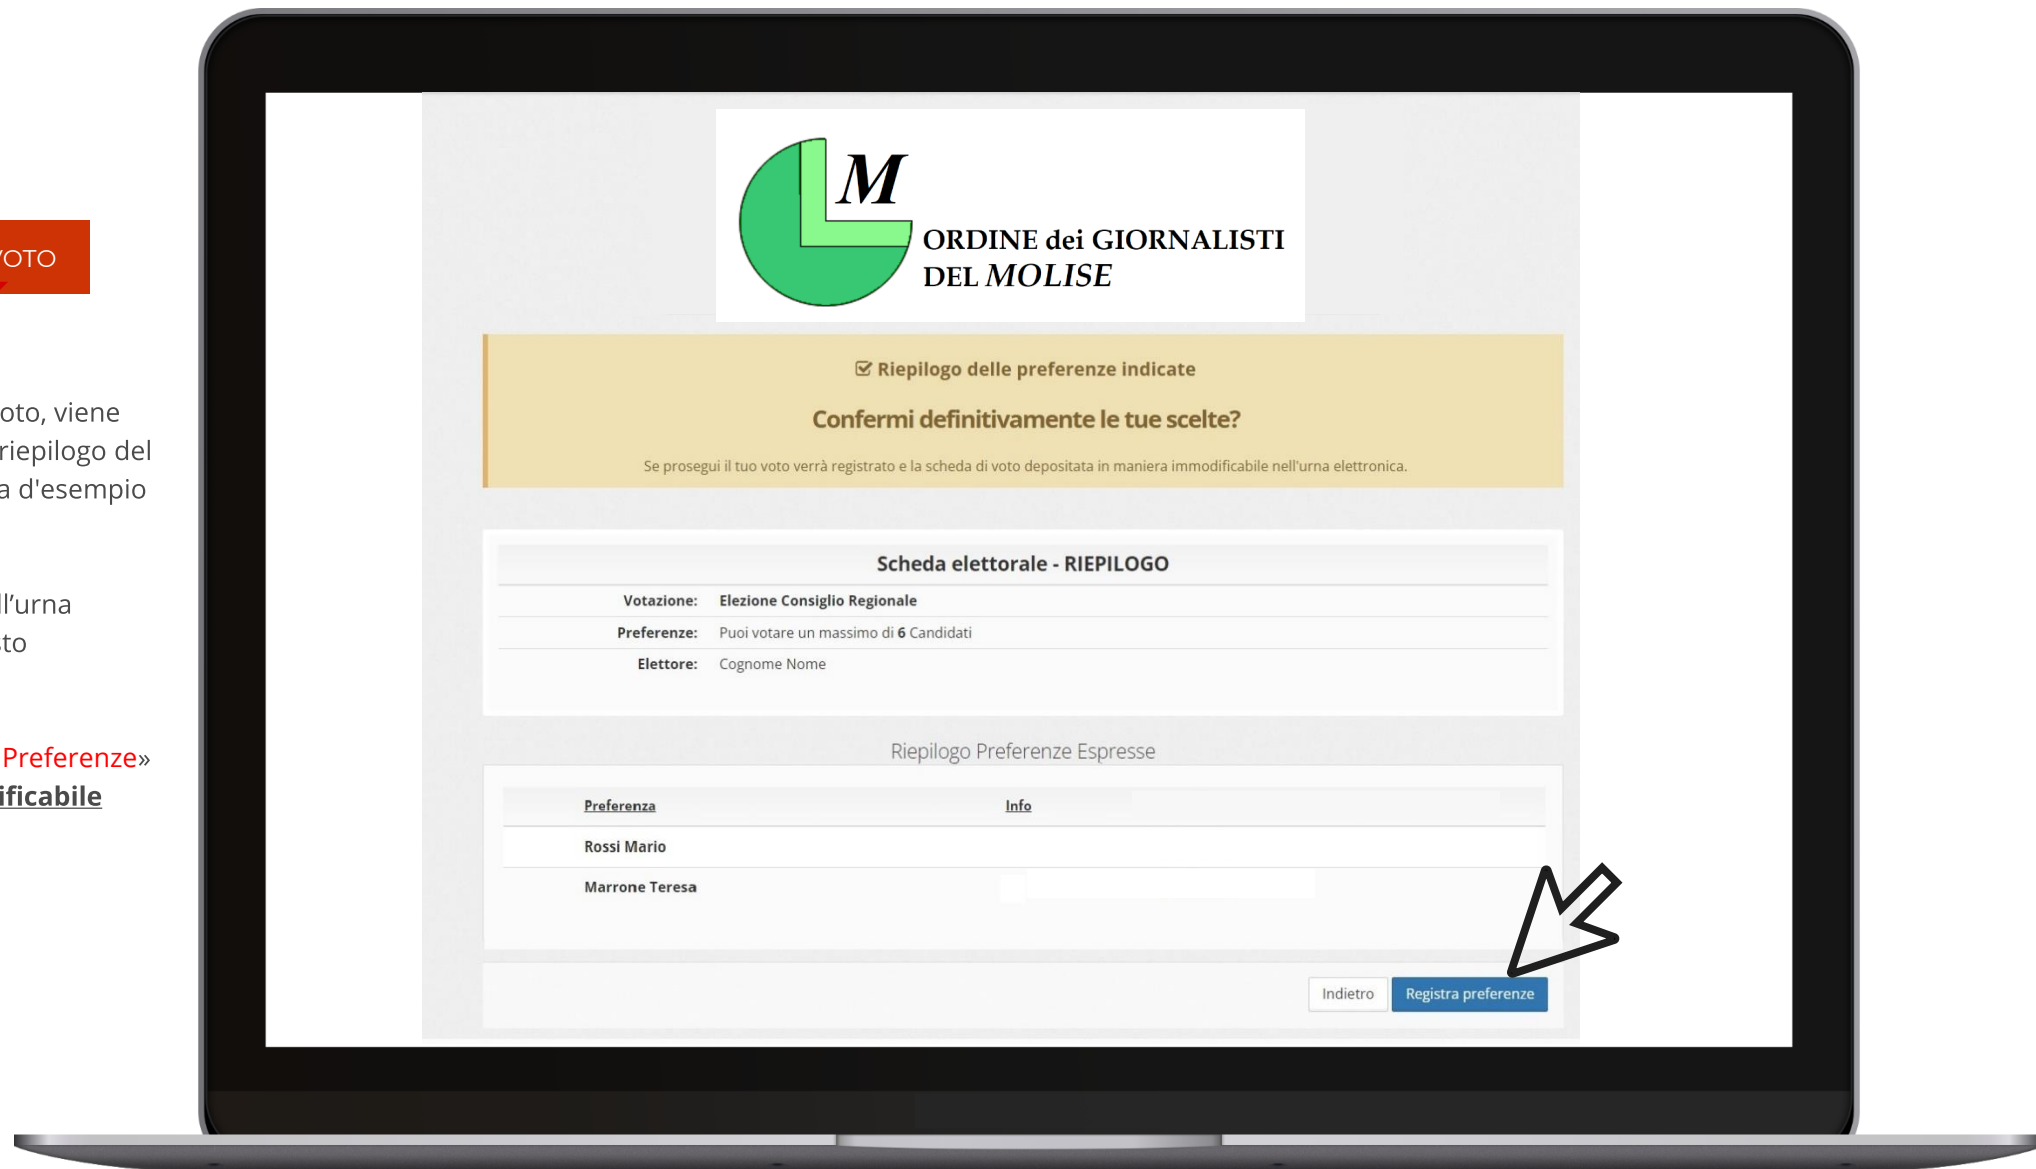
OTO

oto, viene riepilogo del a d'esempio

l'urna to

Preferenze» ificabile

M
ORDINE dei GIORNALISTI
DEL MOLISE

Riepilogo delle preferenze indicate

Confermi definitivamente le tue scelte?

Se prosegui il tuo voto verrà registrato e la scheda di voto depositata in maniera immodificabile nell'urna elettronica.

Scheda elettorale - RIEPILOGO

| | |
|---|---|
| Votazione: | Elezione Consiglio Regionale |
| Preferenze: | Puoi votare un massimo di 6 Candidati |
| Elettore: | Cognome Nome |

Riepilogo Preferenze Espresse

| Preferenza | Info |
|---|---|
| Rossi Mario | |
| Marrone Teresa | |

Indietro
Registra preferenze